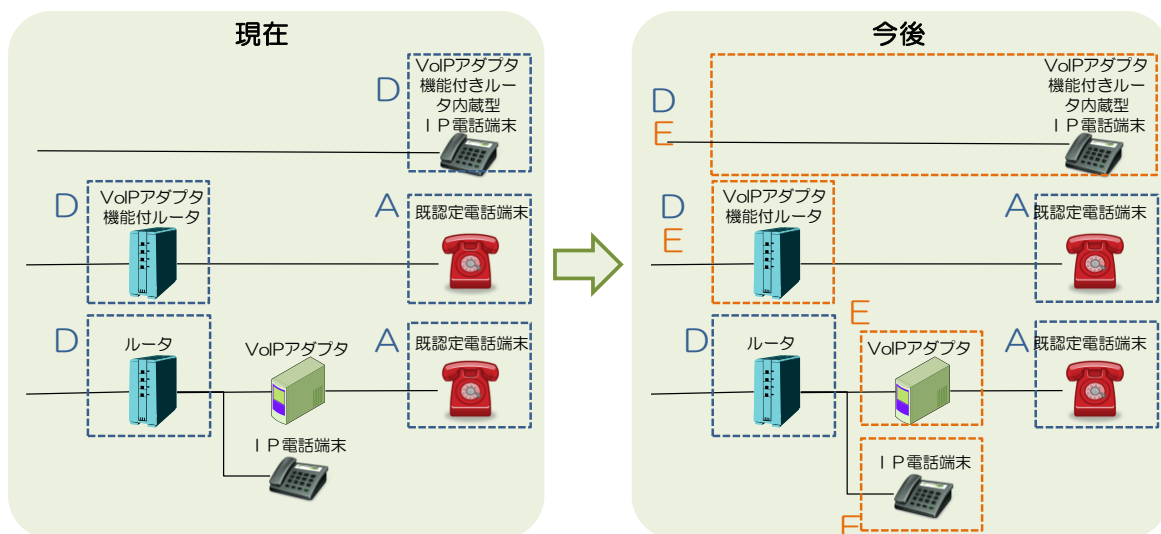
現在

D
VoIPアダプタ機能付きルータ内蔵型ＩＰ電話端末

D
VoIPアダプタ機能付ルータ

A
既認定電話端末

D
ルータ

VoIPアダプタ

A
既認定電話端末

ＩＰ電話端末

今後

D
E
VoIPアダプタ機能付きルータ内蔵型ＩＰ電話端末

D
E
VoIPアダプタ機能付ルータ

A
既認定電話端末

E

D
ルータ

VoIPアダプタ

A
既認定電話端末

ＩＰ電話端末

E